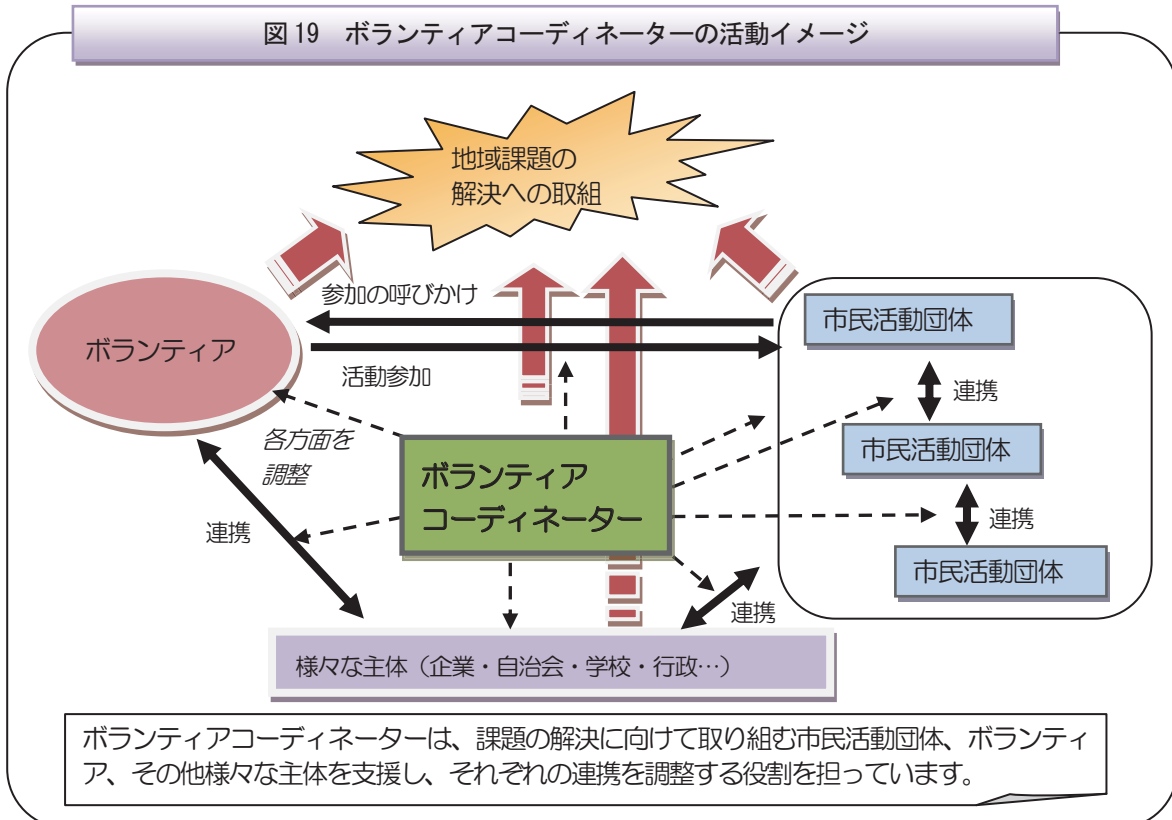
図 19　ボランティアコーディネーターの活動イメージ

地域課題の
解決への取組

参加の呼びかけ

ボランティア

活動参加

市民活動団体

連携

市民活動団体

連携

市民活動団体

各方面を
調整

ボランティア
コーディネーター

連携

連携

様々な主体（企業・自治会・学校・行政…）

ボランティアコーディネーターは、課題の解決に向けて取り組む市民活動団体、ボランティア、その他様々な主体を支援し、それぞれの連携を調整する役割を担っています。